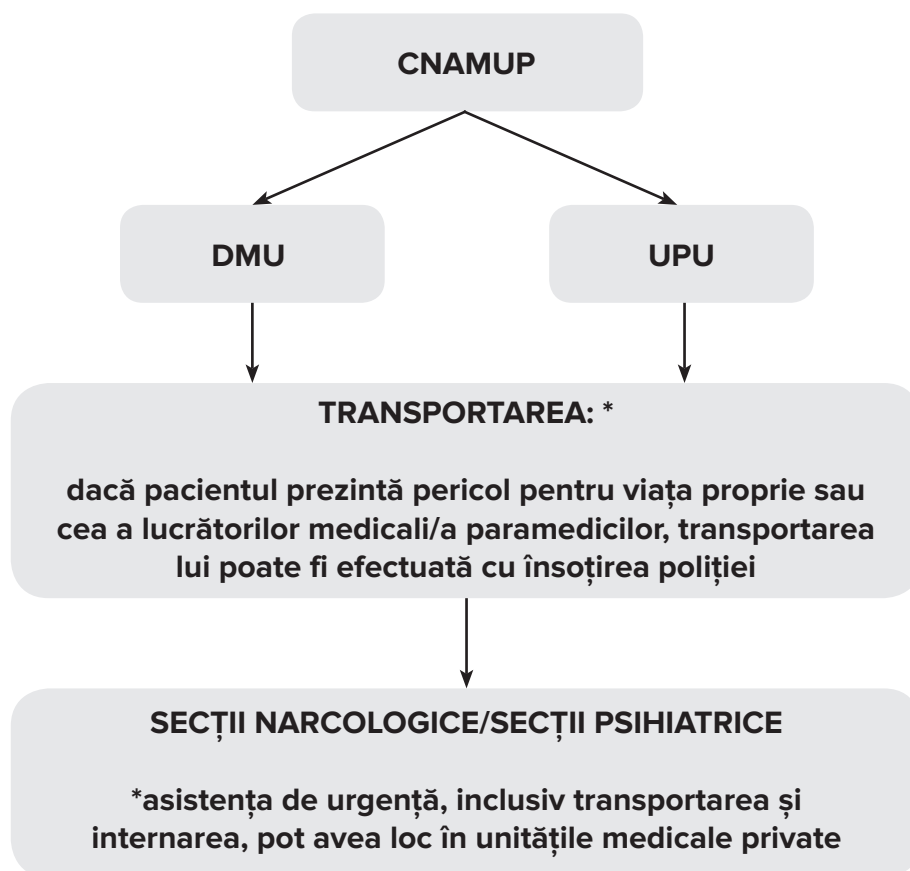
CNAMUP

DMU

UPU

TRANSPORTAREA: *

dacă pacientul prezintă pericol pentru viața proprie sau cea a lucrătorilor medicali/a paramedicilor, transportarea lui poate fi efectuată cu însoțirea poliției

SECȚII NARCOLOGICE/SECȚII PSIHIATRICE

*asistența de urgență, inclusiv transportarea și internarea, pot avea loc în unitățile medicale private